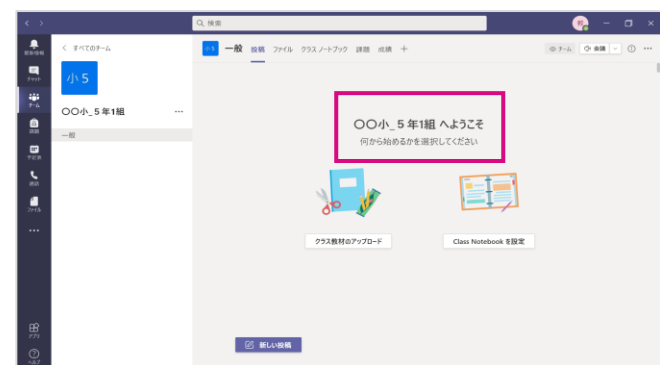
検索

アクティビティ
チャット
チーム
課題
予定表
通話
ファイル
•••
アプリ
ヘルプ

< すべてのチーム

小５

〇〇小_５年1組 •••

一般

小５ 一般 投稿 ファイル クラス ノートブック 課題 成績 +

チーム 会議

〇〇小_５年1組 へようこそ
何から始めるかを選択してください

クラス教材のアップロード

Class Notebook を設定

新しい投稿